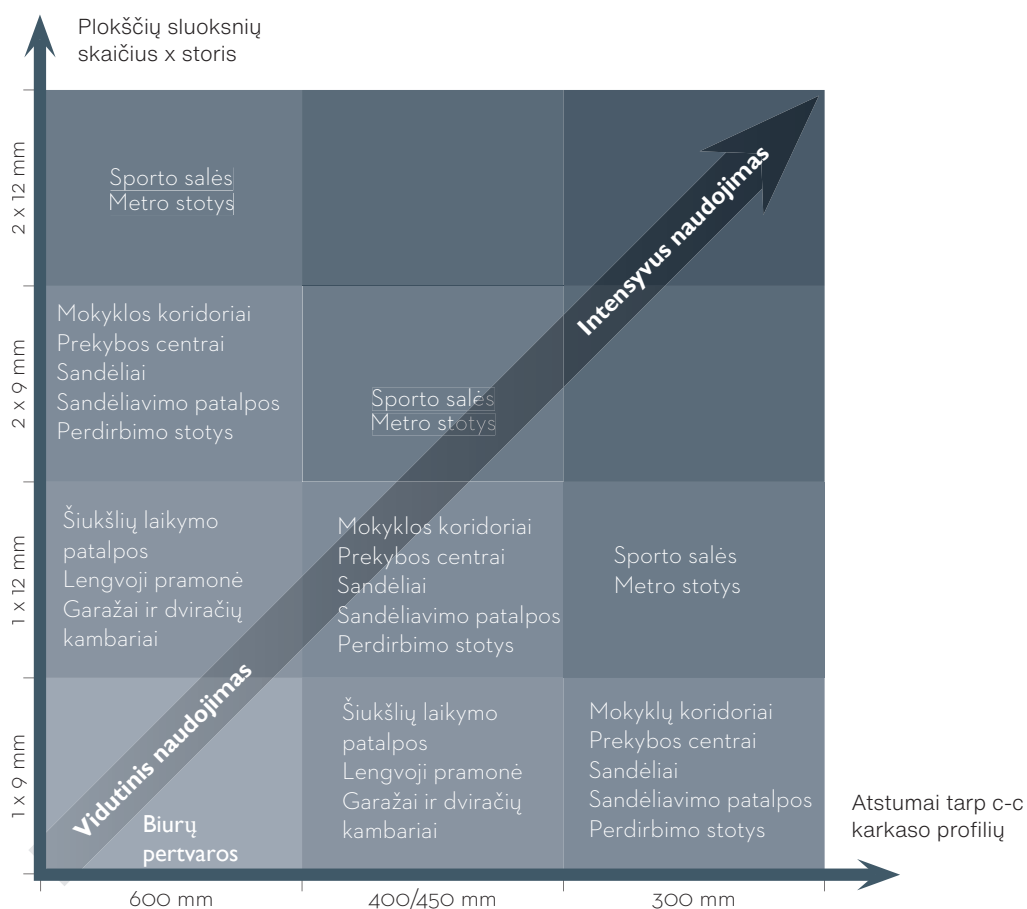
Plokščių sluoksnių skaičius x storis

2 x 12 mm

Sporto salės
Metro stotys

2 x 9 mm

Mokyklos koridoriai
Prekybos centrai
Sandėliai
Sandėliavimo patalpos
Perdirbimo stotys

Sporto salės
Metro stotys

Intensyvus naudojimas

1 x 12 mm

Šiukšlių laikymo patalpos
Lengvoji pramonė
Garažai ir dviračių kambariai

Mokyklos koridoriai
Prekybos centrai
Sandėliai
Sandėliavimo patalpos
Perdirbimo stotys

Sporto salės
Metro stotys

1 x 9 mm

Vidutinis naudojimas

Biurų pertvaros

Šiukšlių laikymo patalpos
Lengvoji pramonė
Garažai ir dviračių kambariai

Mokyklų koridoriai
Prekybos centrai
Sandėliai
Sandėliavimo patalpos
Perdirbimo stotys

Atstumai tarp c-c karkaso profilių

600 mm
400/450 mm
300 mm